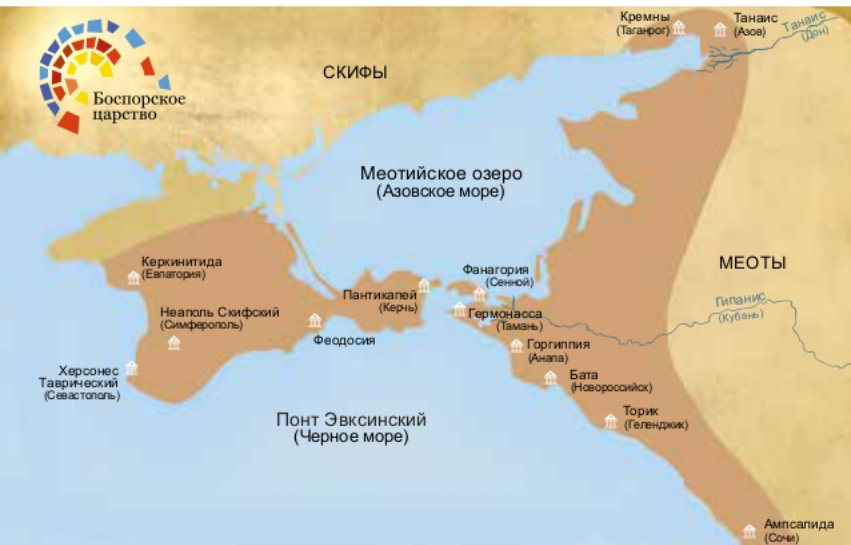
Боспорское царство

СКИФЫ

Кремны
(Таганрог)

Танаис
(Азов)

Танаис
(Дон)

Меотийское озеро
(Азовское море)

МЕОТЫ

Керкинитида
(Евпатория)

Неаполь Скифский
(Симферополь)

Пантикапей
(Керчь)

Фанагория
(Сенной)

Гермонасса
(Тамань)

Гипанис
(Кубань)

Феодосия

Горгиппия
(Анапа)

Херсонес
Таврический
(Севастополь)

Бата
(Новороссийск)

Торик
(Геленджик)

Понт Эвксинский
(Черное море)

Ампсалида
(Сочи)